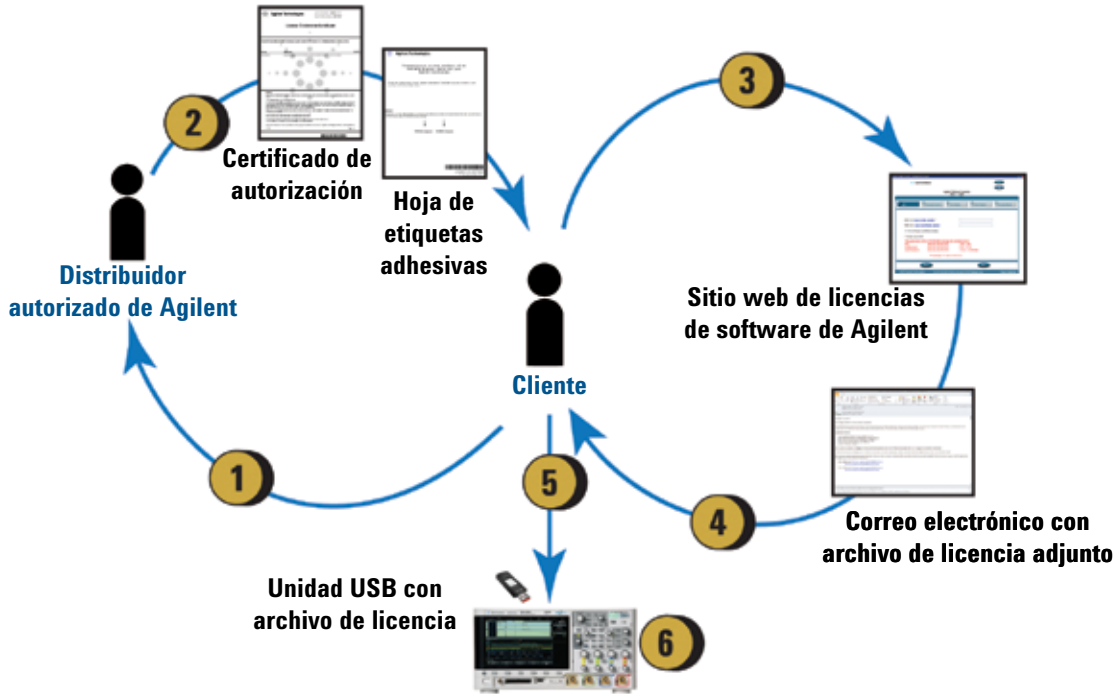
2

Certificado de autorización

Hoja de etiquetas adhesivas

3

Sitio web de licencias de software de Agilent

Distribuidor autorizado de Agilent

Cliente

1

5

4

Correo electrónico con archivo de licencia adjunto

Unidad USB con archivo de licencia

6